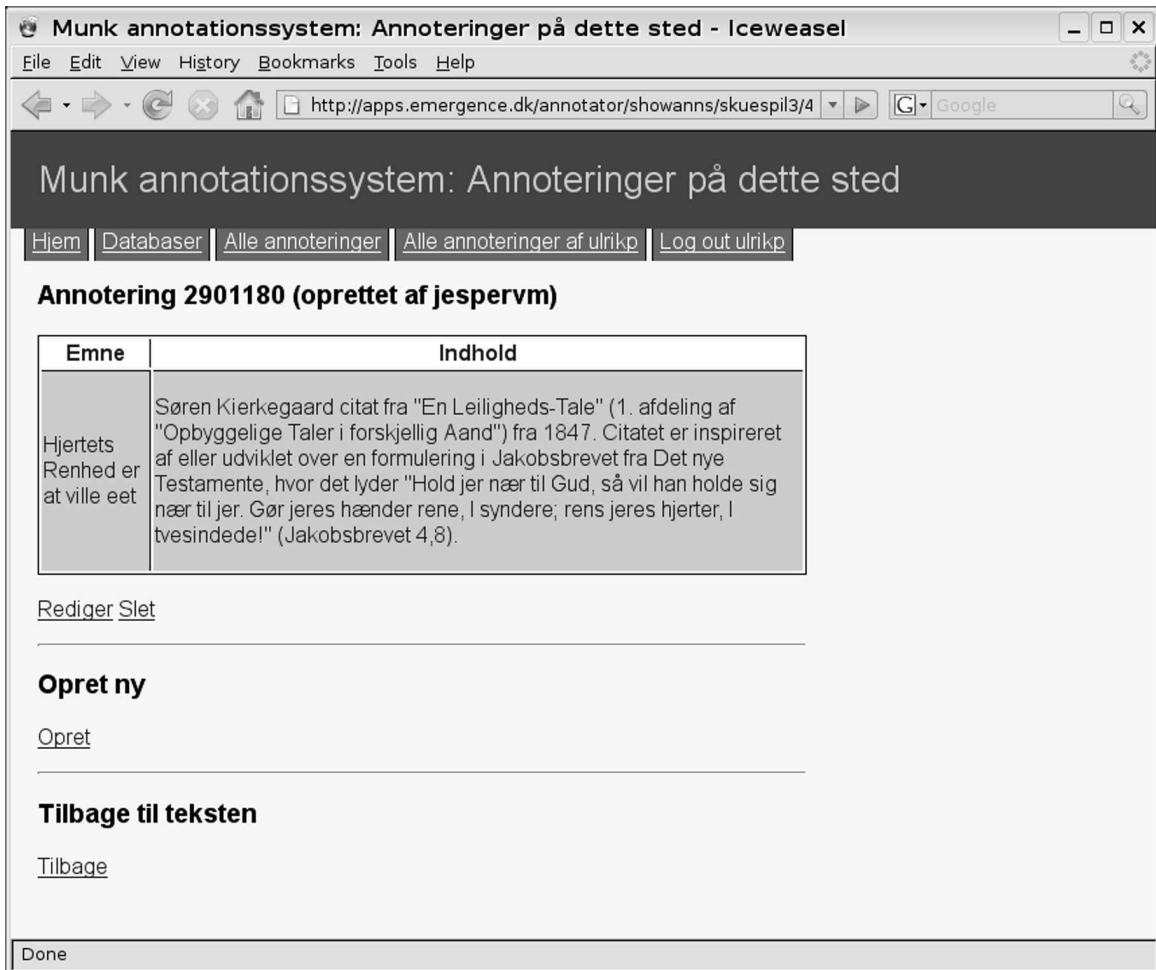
Munk annotationssystem: Annoteringer på dette sted - Iceweasel

File Edit View History Bookmarks Tools Help

http://apps.emergence.dk/annotator/showanns/skuespil3/4

Google

Munk annotationssystem: Annoteringer på dette sted

Hjem | Databaser | Alle annoteringer | Alle annoteringer af ulrikp | Log out ulrikp

Annotering 2901180 (oprettet af jespervm)

| Emne | Indhold |
|---|---|
| Hjertets Renhed er at ville eet | Søren Kierkegaard citat fra "En Leiligheds-Tale" (1. afdeling af "Opbyggelige Taler i forskjellig Aand") fra 1847. Citatet er inspireret af eller udviklet over en formulering i Jakobsbrevet fra Det nye Testamente, hvor det lyder "Hold jer nær til Gud, så vil han holde sig nær til jer. Gør jeres hænder rene, I syndere; rens jeres hjerter, I tvesindede!" (Jakobsbrevet 4,8). |

Rediger Slet

Opret ny

Opret

Tilbage til teksten

Tilbage

Done